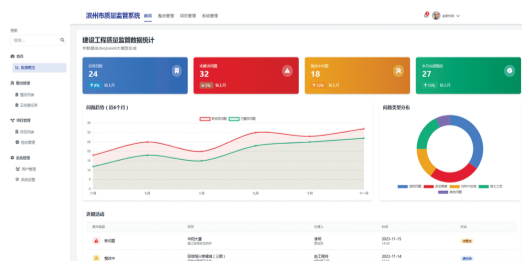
滨州市质量监督系统 首页 报告管理 项目管理 系统管理

admin

搜索

首页

数据概览

报告管理

报告列表

工作报告单

项目管理

项目列表

检查管理

系统管理

用户管理

系统设置

建设工程质量监督数据统计

本数据截止2023年最新生成

总项目数
24
较上月

未解决问题
32
较上月

待审核报告
18
较上月

本月完成项目
27
较上月

问题趋势（近6个月）

新发现问题 已解决问题

问题类型分布

质量问题 安全问题 进度问题 文明施工 其他问题

预警通知

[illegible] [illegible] 负责人 时间 状态

新问题 XX区大厦 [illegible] 2023-11-15

整改中 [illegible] 2023-11-14